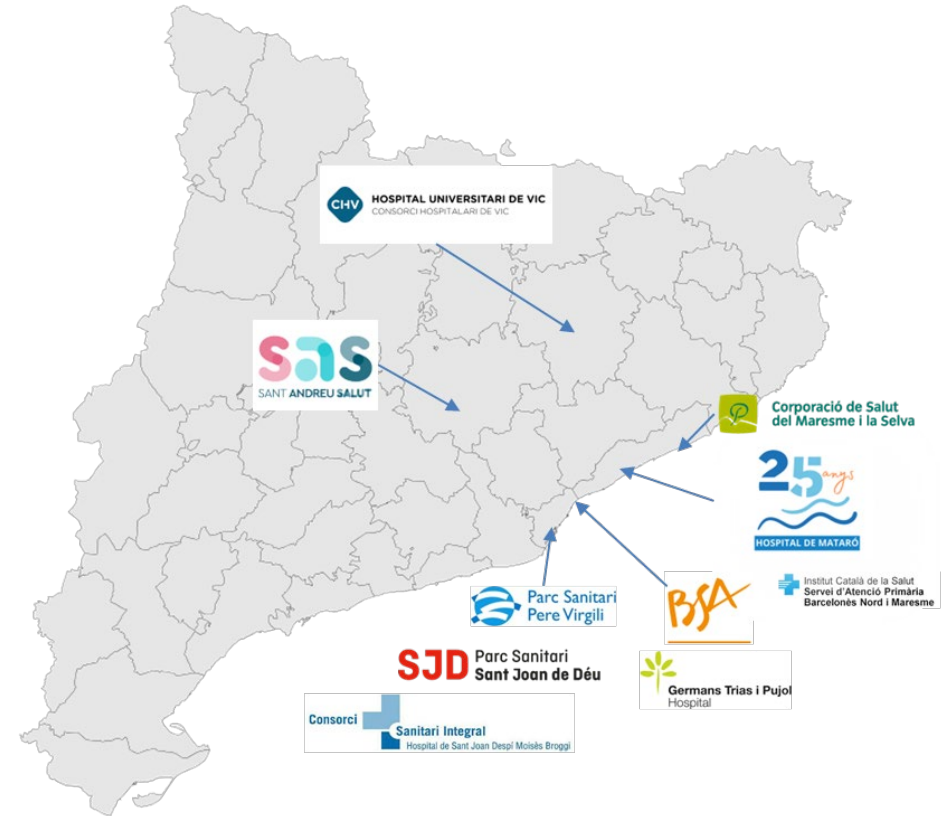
CHV HOSPITAL UNIVERSITARI DE VIC
CONSORCI HOSPITALARI DE VIC

SAS
SANT ANDREU SALUT

Corporació de Salut del Maresme i la Selva

25 anys
HOSPITAL DE MATARÓ

Institut Català de la Salut
Servei d'Atenció Primària
Barcelonès Nord i Maresme

Parc Sanitari Pere Virgili

BSA

SJD Parc Sanitari Sant Joan de Déu

Germans Trias i Pujol
Hospital

Consorci Sanitari Integral
Hospital de Sant Joan Despí Moisès Broggi